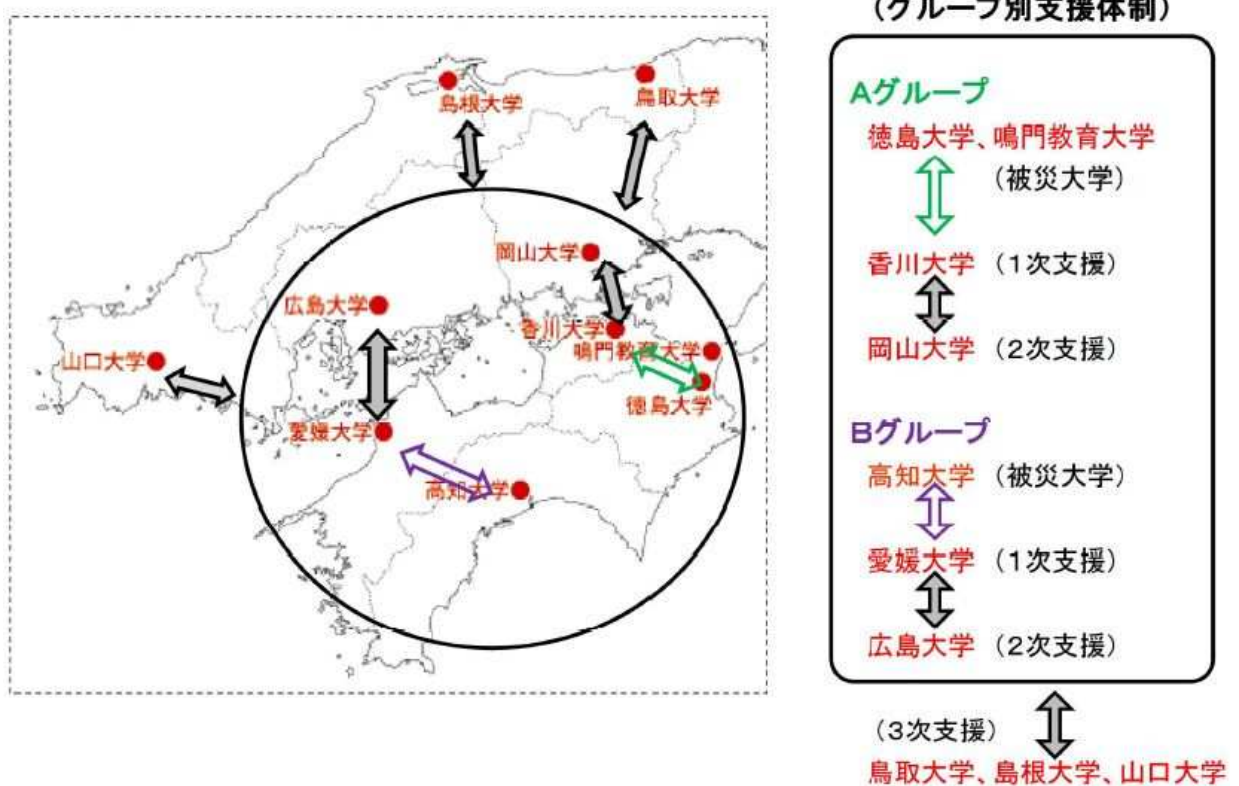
島根大学
鳥取大学
岡山大学
広島大学
香川大学
鳴門教育大学
山口大学
徳島大学
愛媛大学
高知大学

（グループ別支援体制）

Aグループ
徳島大学、鳴門教育大学
（被災大学）
香川大学 （1次支援）
岡山大学 （2次支援）

Bグループ
高知大学 （被災大学）
愛媛大学 （1次支援）
広島大学 （2次支援）

（3次支援）
鳥取大学、島根大学、山口大学